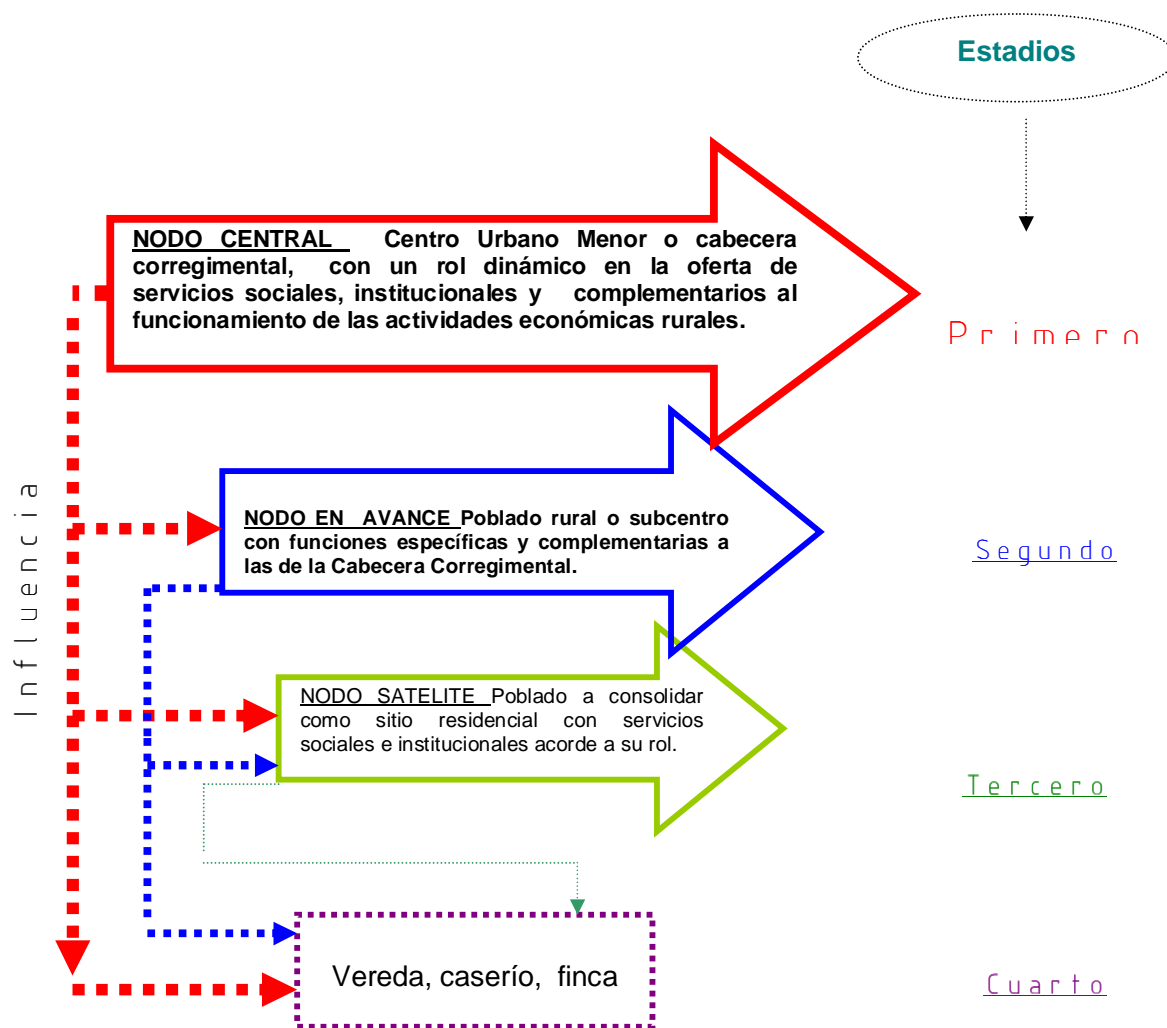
Estadios

NODO CENTRAL Centro Urbano Menor o cabecera corregimental, con un rol dinámico en la oferta de servicios sociales, institucionales y complementarios al funcionamiento de las actividades económicas rurales.

Primero

Influencia

NODO EN AVANCE Poblado rural o subcentro con funciones específicas y complementarias a las de la Cabecera Corregimental.

Segundo

NODO SATELITE Poblado a consolidar como sitio residencial con servicios sociales e institucionales acorde a su rol.

Tercero

Vereda, caserío, finca

Cuarto